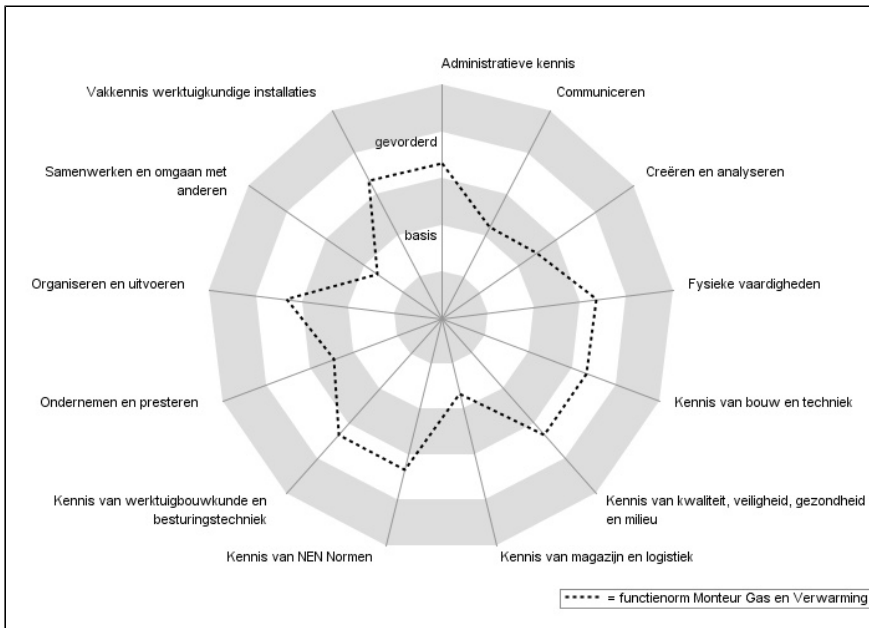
Administratieve kennis

Communiceren

Creëren en analyseren

Fysieke vaardigheden

Kennis van bouw en techniek

Kennis van kwaliteit, veiligheid, gezondheid en milieu

Kennis van magazijn en logistiek

Kennis van NEN Normen

Kennis van werktuigbouwkunde en besturingstechniek

Ondernemen en presteren

Organiseren en uitvoeren

Samenwerken en omgaan met anderen

Vakkennis werktuigkundige installaties

gevorderd

basis

----- = functienorm Monteur Gas en Verwarming